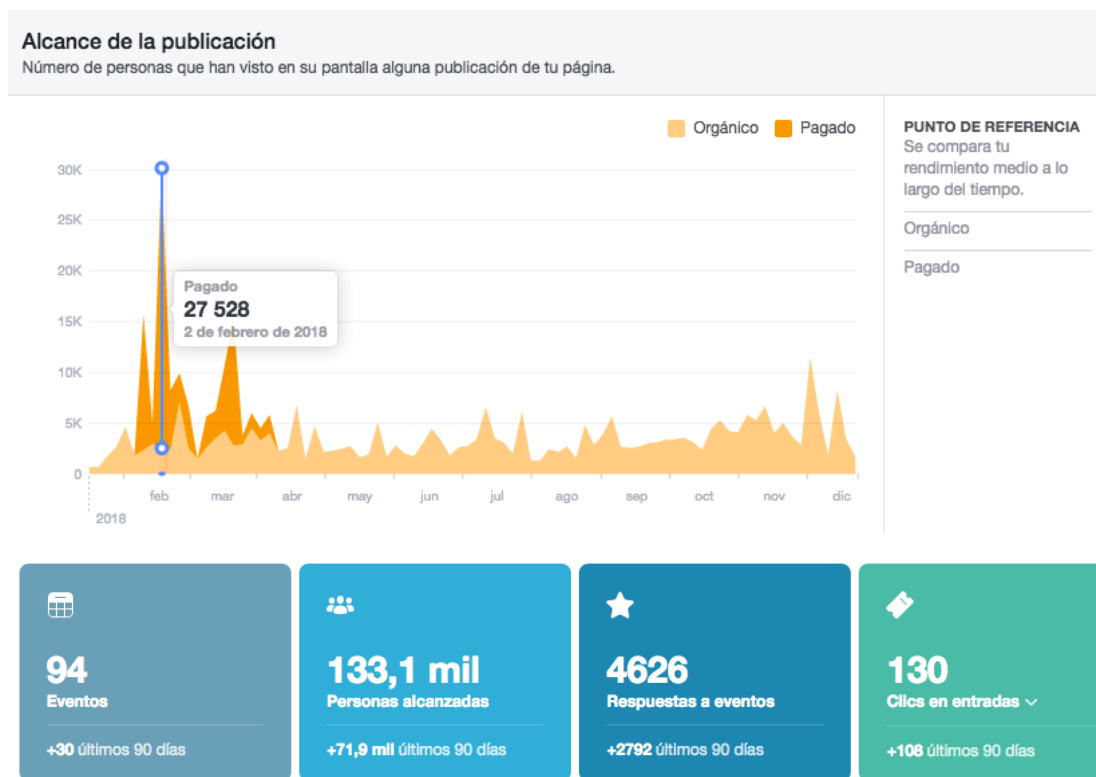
Alcance de la publicación

Número de personas que han visto en su pantalla alguna publicación de tu página.

Orgánico Pagado

30K
25K
20K
15K
10K
5K
0

Pagado
27 528
2 de febrero de 2018

feb mar abr may jun jul ago sep oct nov dic
2018

PUNTO DE REFERENCIA
Se compara tu rendimiento medio a lo largo del tiempo.

Orgánico

Pagado

94
Eventos
+30 últimos 90 días

133,1 mil
Personas alcanzadas
+71,9 mil últimos 90 días

4626
Respuestas a eventos
+2792 últimos 90 días

130
Clics en entradas
+108 últimos 90 días